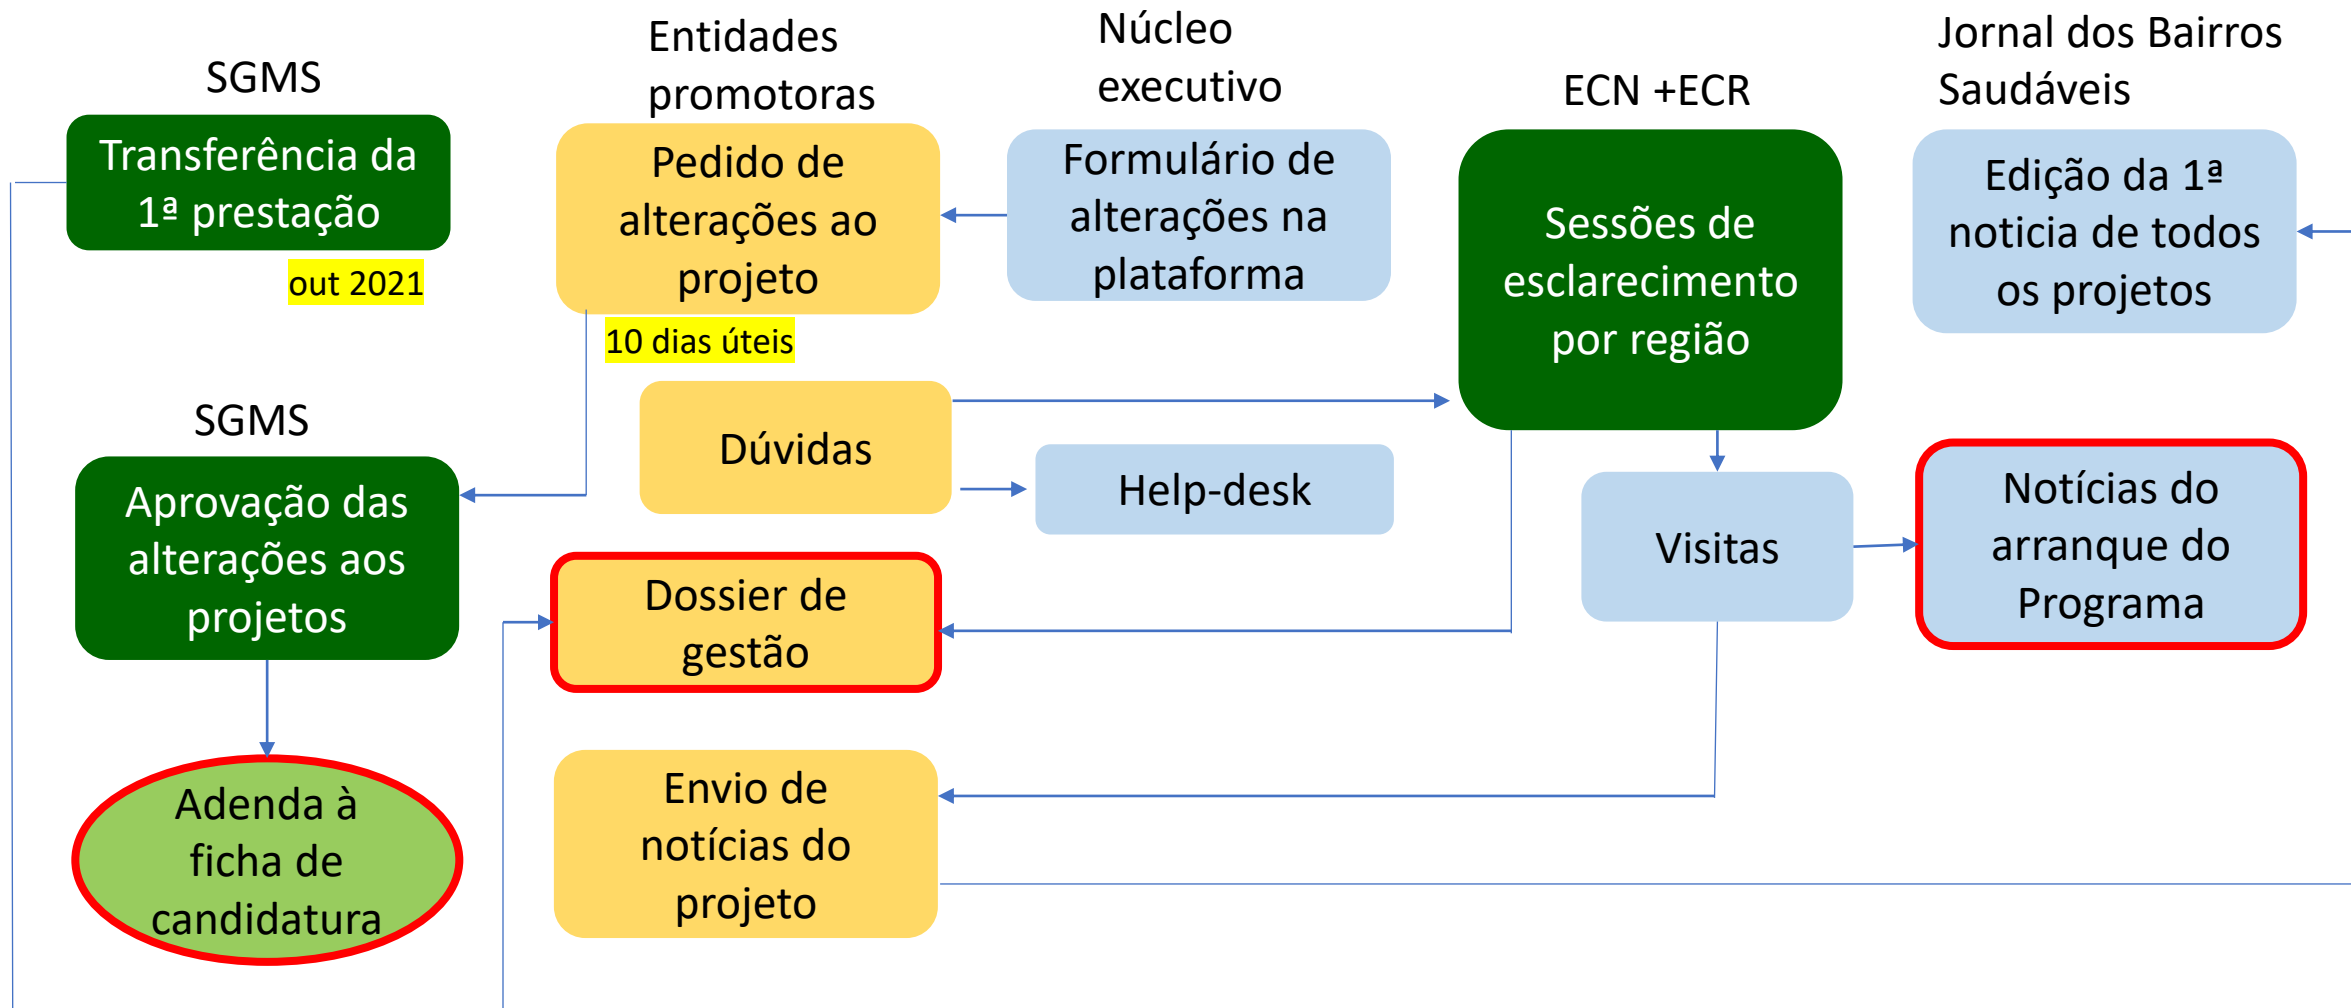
SGMS

Transferência da 1ª prestação

out 2021

Entidades promotoras

Pedido de alterações ao projeto

10 dias úteis

Núcleo executivo

Formulário de alterações na plataforma

ECN +ECR

Sessões de esclarecimento por região

Jornal dos Bairros Saudáveis

Edição da 1ª noticia de todos os projetos

SGMS

Aprovação das alterações aos projetos

Dúvidas

Help-desk

Visitas

Notícias do arranque do Programa

Dossier de gestão

Adenda à ficha de candidatura

Envio de notícias do projeto